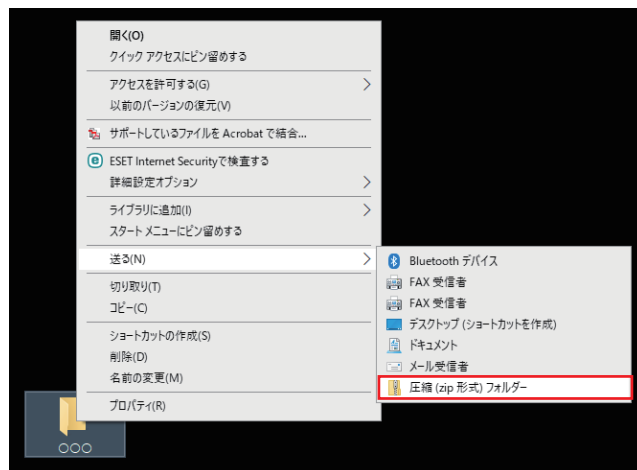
開く(O)
クイック アクセスにピン留めする

アクセスを許可する(G)
以前のバージョンの復元(V)

サポートしているファイルを Acrobat で結合...

ESET Internet Securityで検査する
詳細設定オプション

ライブラリに追加(I)
スタート メニューにピン留めする

送る(N)

切り取り(T)
コピー(C)

ショートカットの作成(S)
削除(D)
名前の変更(M)

プロパティ(R)

Bluetooth デバイス
FAX 受信者
FAX 受信者
デスクトップ (ショートカットを作成)
ドキュメント
メール受信者
圧縮 (zip 形式) フォルダー

○○○